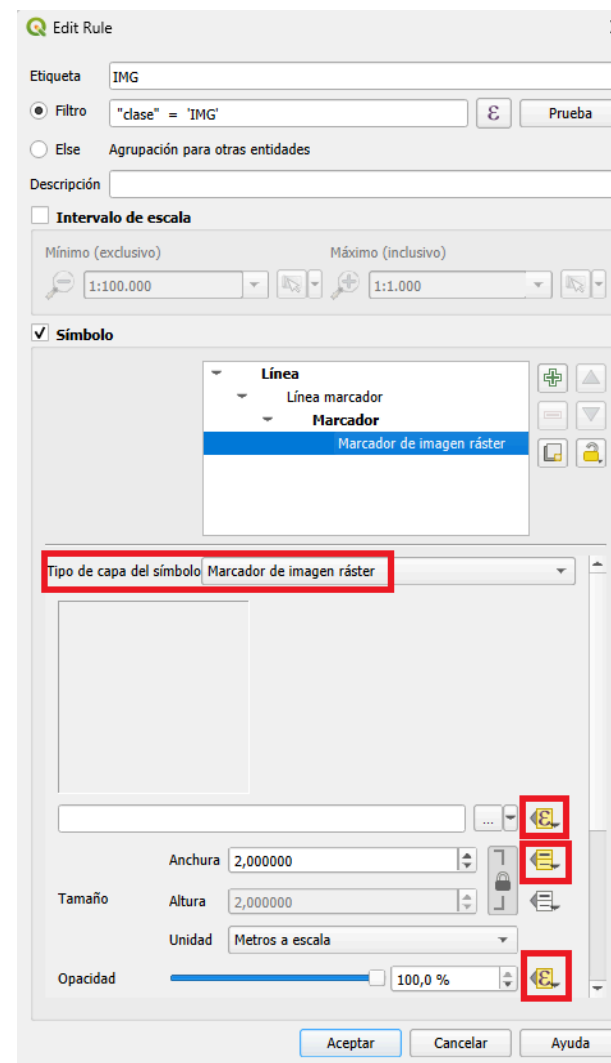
Edit Rule

Etiqueta IMG

Filtro "clase" = 'IMG' ε Prueba

Else Agrupación para otras entidades

Descripción

Intervalo de escala

Mínimo (exclusivo) Máximo (inclusivo)

1:100.000 1:1.000

Símbolo

Línea
Línea marcador
Marcador
Marcador de imagen ráster

Tipo de capa del símbolo Marcador de imagen ráster

...

Anchura 2,000000

Tamaño

Altura 2,000000

Unidad Metros a escala

Opacidad 100,0 %

Aceptar Cancelar Ayuda